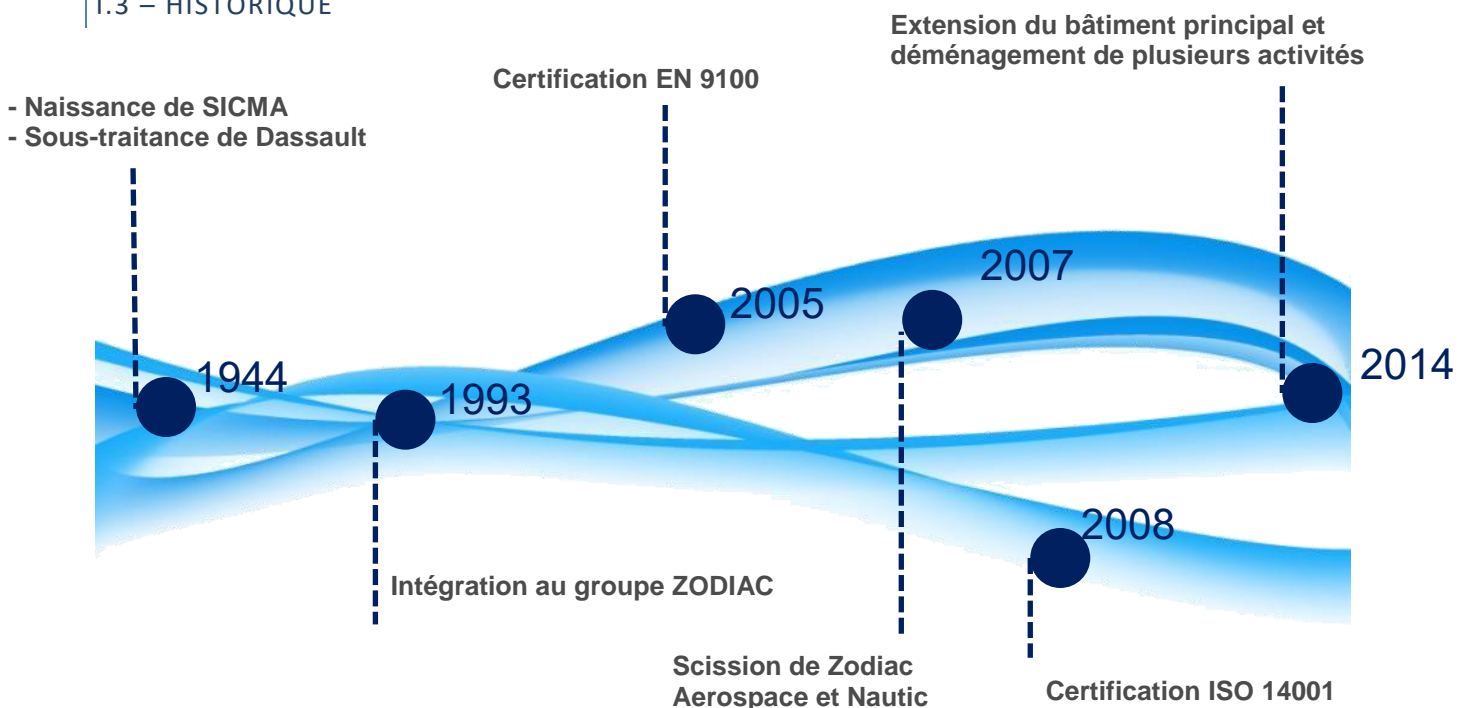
I.3 – HISTORIQUE

- Naissance de SICMA
- Sous-traitance de Dassault

Certification EN 9100

Extension du bâtiment principal et déménagement de plusieurs activités

1944

1993

2005

2007

2014

2008

Intégration au groupe ZODIAC

Scission de Zodiac Aerospace et Nautic

Certification ISO 14001